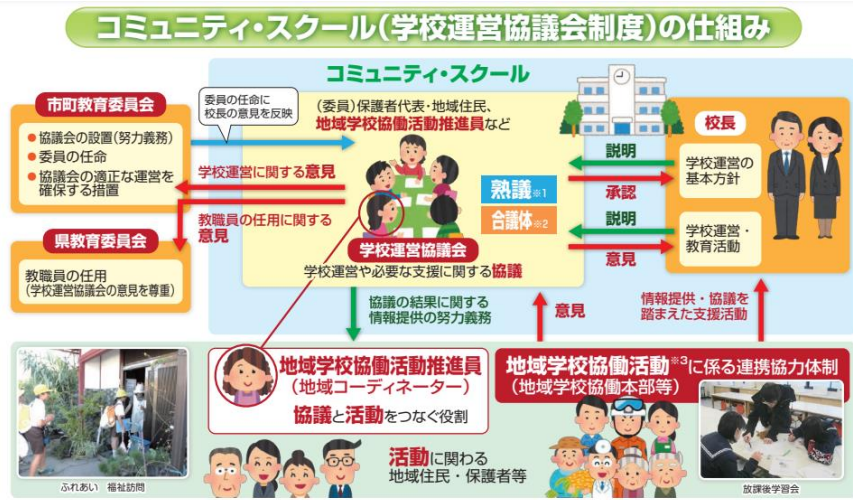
コミュニティ・スクール（学校運営協議会制度）の仕組み

コミュニティ・スクール

市町教育委員会
● 協議会の設置（努力義務）
● 委員の任命
● 協議会の適正な運営を確保する措置

委員の任命に校長の意見を反映

学校運営に関する意見

教職員の任用に関する意見

県教育委員会
教職員の任用（学校運営協議会の意見を尊重）

（委員）保護者代表・地域住民、地域学校協働活動推進員など

熟議※1
合議体※2

学校運営協議会
学校運営や必要な支援に関する協議

説明
承認
説明
意見

校長
学校運営の基本方針
学校運営・教育活動

協議の結果に関する情報提供の努力義務

意見

情報提供・協議を踏まえた支援活動

地域学校協働活動推進員（地域コーディネーター）
協議と活動をつなぐ役割

地域学校協働活動※3に係る連携協力体制（地域学校協働本部等）

活動に関わる地域住民・保護者等

ふれあい　福祉訪問

放課後学習会